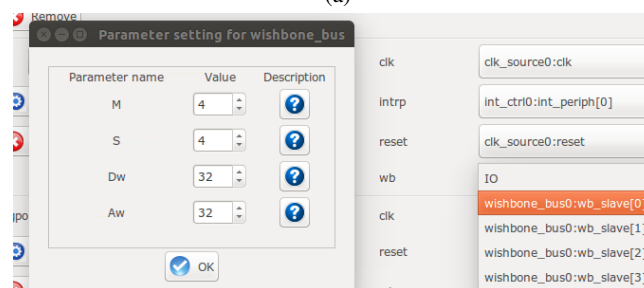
(a)

Remove

Parameter setting for wishbone_bus

| Parameter name | Value | Description |
|---|---|---|
| M | 4 | ? |
| S | 4 | ? |
| Dw | 32 | ? |
| Aw | 32 | ? |

OK

clk clk_source0:clk

intrp int_ctrl0:int_periph[0]

reset clk_source0:reset

wb IO

wishbone_bus0:wb_slave[0]

clk wishbone_bus0:wb_slave[1]

reset wishbone_bus0:wb_slave[2]

wishbone_bus0:wb_slave[3]